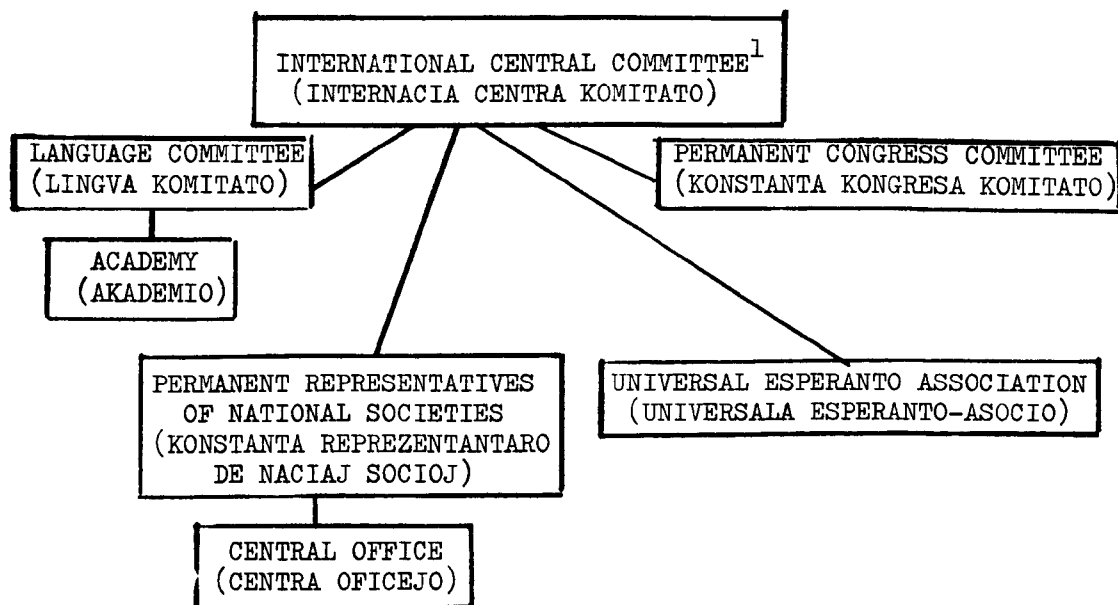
INTERNATIONAL CENTRAL COMMITTEE$^{1}$
(INTERNACIA CENTRA KOMITATO)

LANGUAGE COMMITTEE
(LINGVA KOMITATO)

ACADEMY
(AKADEMIO)

PERMANENT CONGRESS COMMITTEE
(KONSTANTA KONGRESA KOMITATO)

PERMANENT REPRESENTATIVES OF NATIONAL SOCIETIES
(KONSTANTA REPREZENTANTARO DE NACIAJ SOCIOJ)

CENTRAL OFFICE
(CENTRA OFICEJO)

UNIVERSAL ESPERANTO ASSOCIATION
(UNIVERSALA ESPERANTO-ASOCIO)